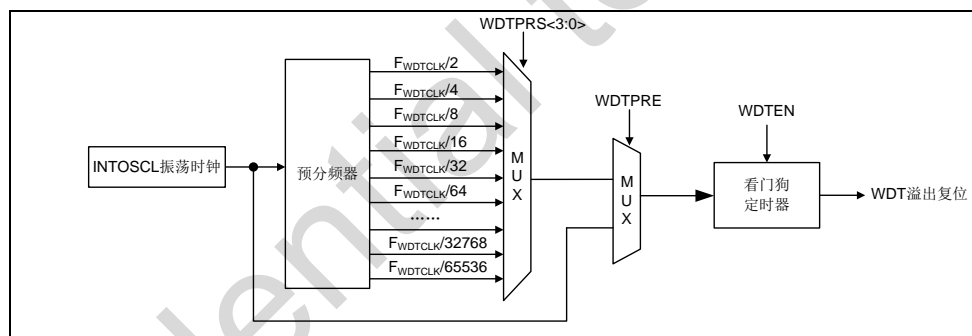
WDTPRS<3:0>

INTOSCL振荡时钟

预分频器

$F_{WDTCLK}/2$

$F_{WDTCLK}/4$

$F_{WDTCLK}/8$

$F_{WDTCLK}/16$

$F_{WDTCLK}/32$

$F_{WDTCLK}/64$

……

$F_{WDTCLK}/32768$

$F_{WDTCLK}/65536$

M U X

WDTPRE

M U X

WDTEN

看门狗定时器

WDT溢出复位